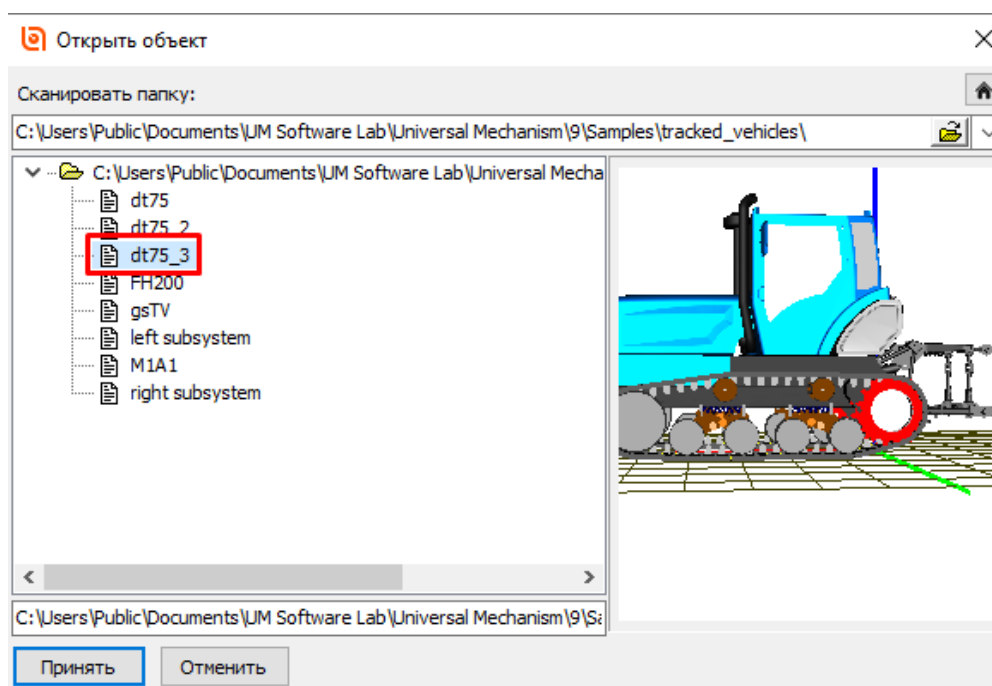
Открыть объект

Сканировать папку:

C:\Users\Public\Documents\UM Software Lab\Universal Mechanism\9\Samples\tracked_vehicles\

C:\Users\Public\Documents\UM Software Lab\Universal Mecha

dt75

dt75_2

dt75_3

FH200

gsTV

left subsystem

M1A1

right subsystem

C:\Users\Public\Documents\UM Software Lab\Universal Mechanism\9\Sa

Принять

Отменить